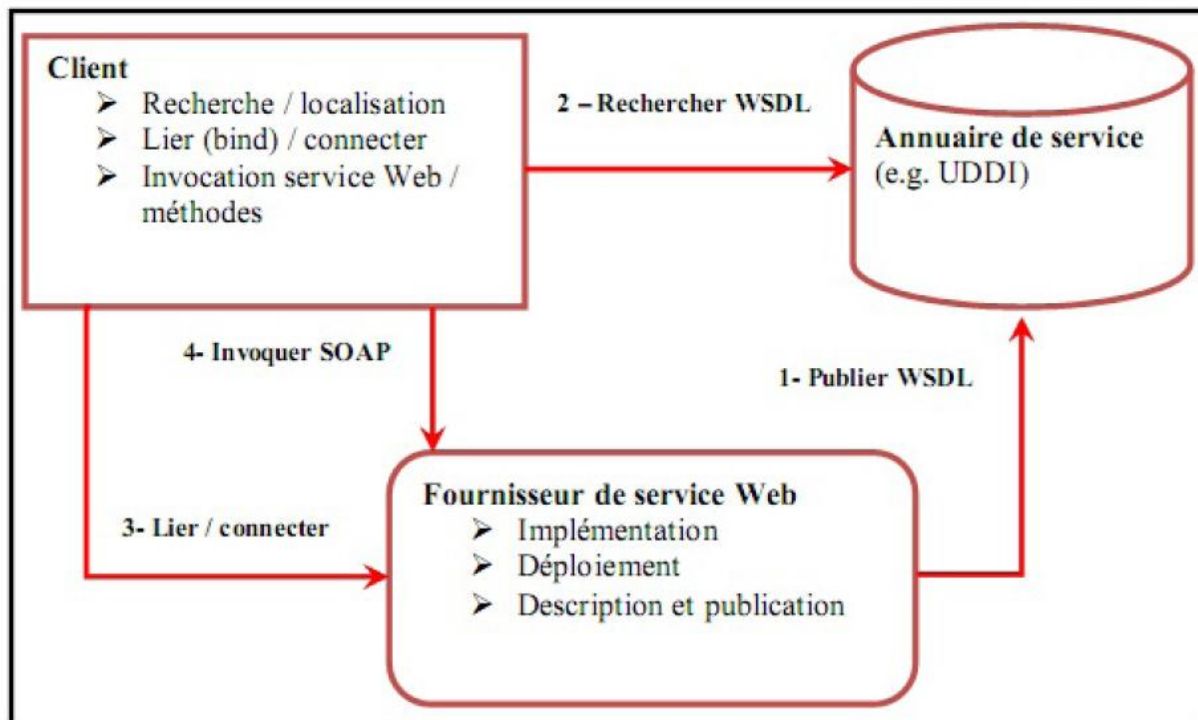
Client
➢ Recherche / localisation
➢ Lier (bind) / connecter
➢ Invocation service Web / méthodes

2 – Rechercher WSDL

Annuaire de service
(e.g. UDDI)

4- Invoquer SOAP

1- Publier WSDL

3- Lier / connecter

Fournisseur de service Web
➢ Implémentation
➢ Déploiement
➢ Description et publication